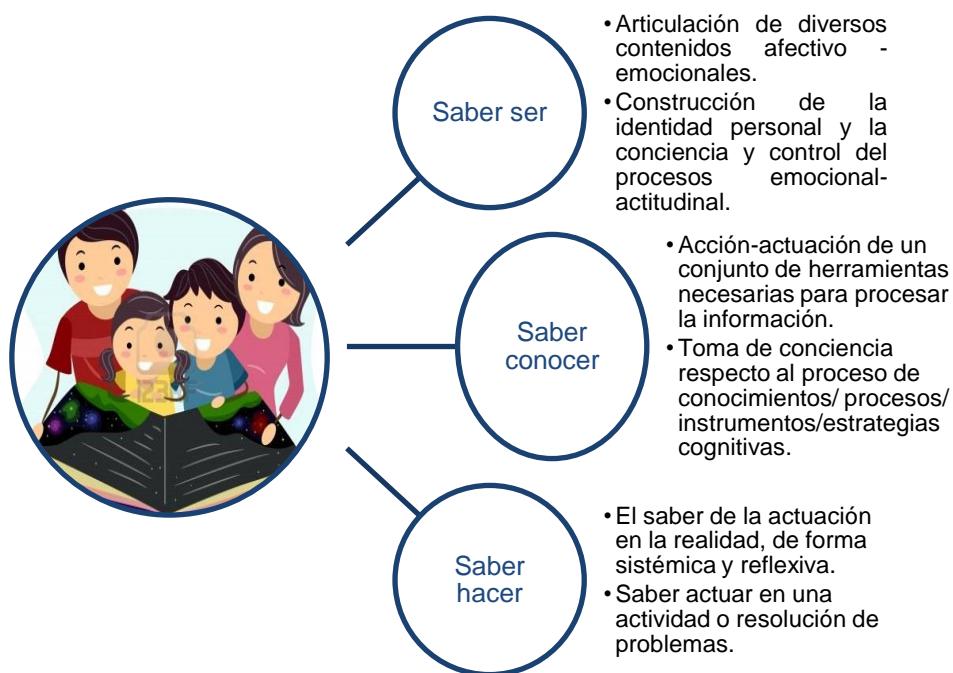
Saber ser

• Articulación de diversos contenidos afectivo - emocionales.
• Construcción de la identidad personal y la conciencia y control del procesos emocional-actitudinal.

Saber conocer

• Acción-actuación de un conjunto de herramientas necesarias para procesar la información.
• Toma de conciencia respecto al proceso de conocimientos/ procesos/ instrumentos/estrategias cognitivas.

Saber hacer

• El saber de la actuación en la realidad, de forma sistémica y reflexiva.
• Saber actuar en una actividad o resolución de problemas.